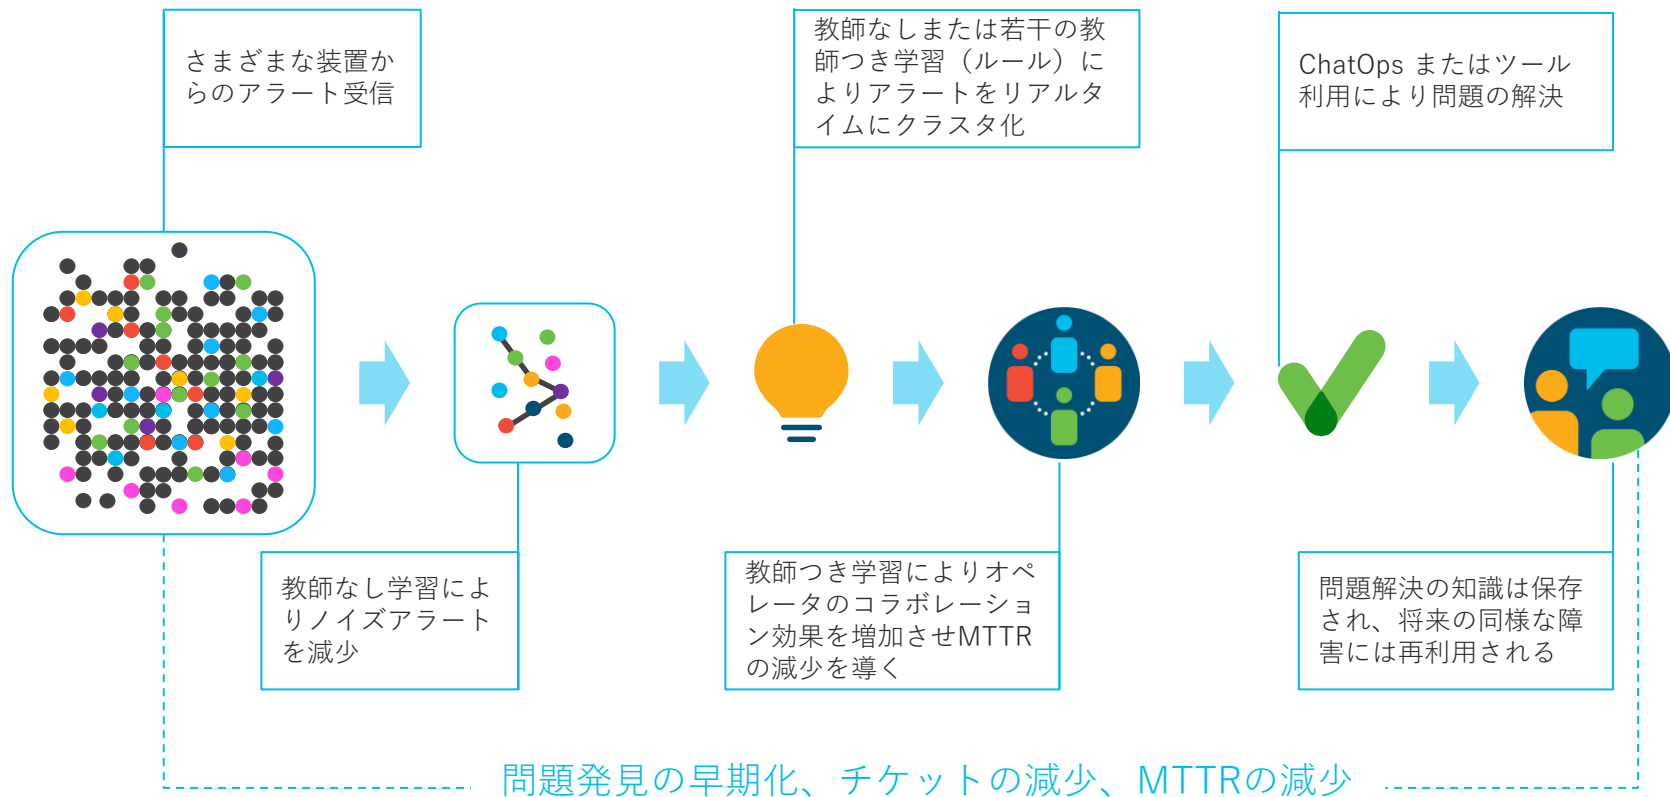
さまざまな装置からのアラート受信

教師なしまたは若干の教師つき学習（ルール）によりアラートをリアルタイムにクラスタ化

ChatOps またはツール利用により問題の解決

教師なし学習によりノイズアラートを減少

教師つき学習によりオペレータのコラボレーション効果を増加させMTTRの減少を導く

問題解決の知識は保存され、将来の同様な障害には再利用される

問題発見の早期化、チケットの減少、MTTRの減少